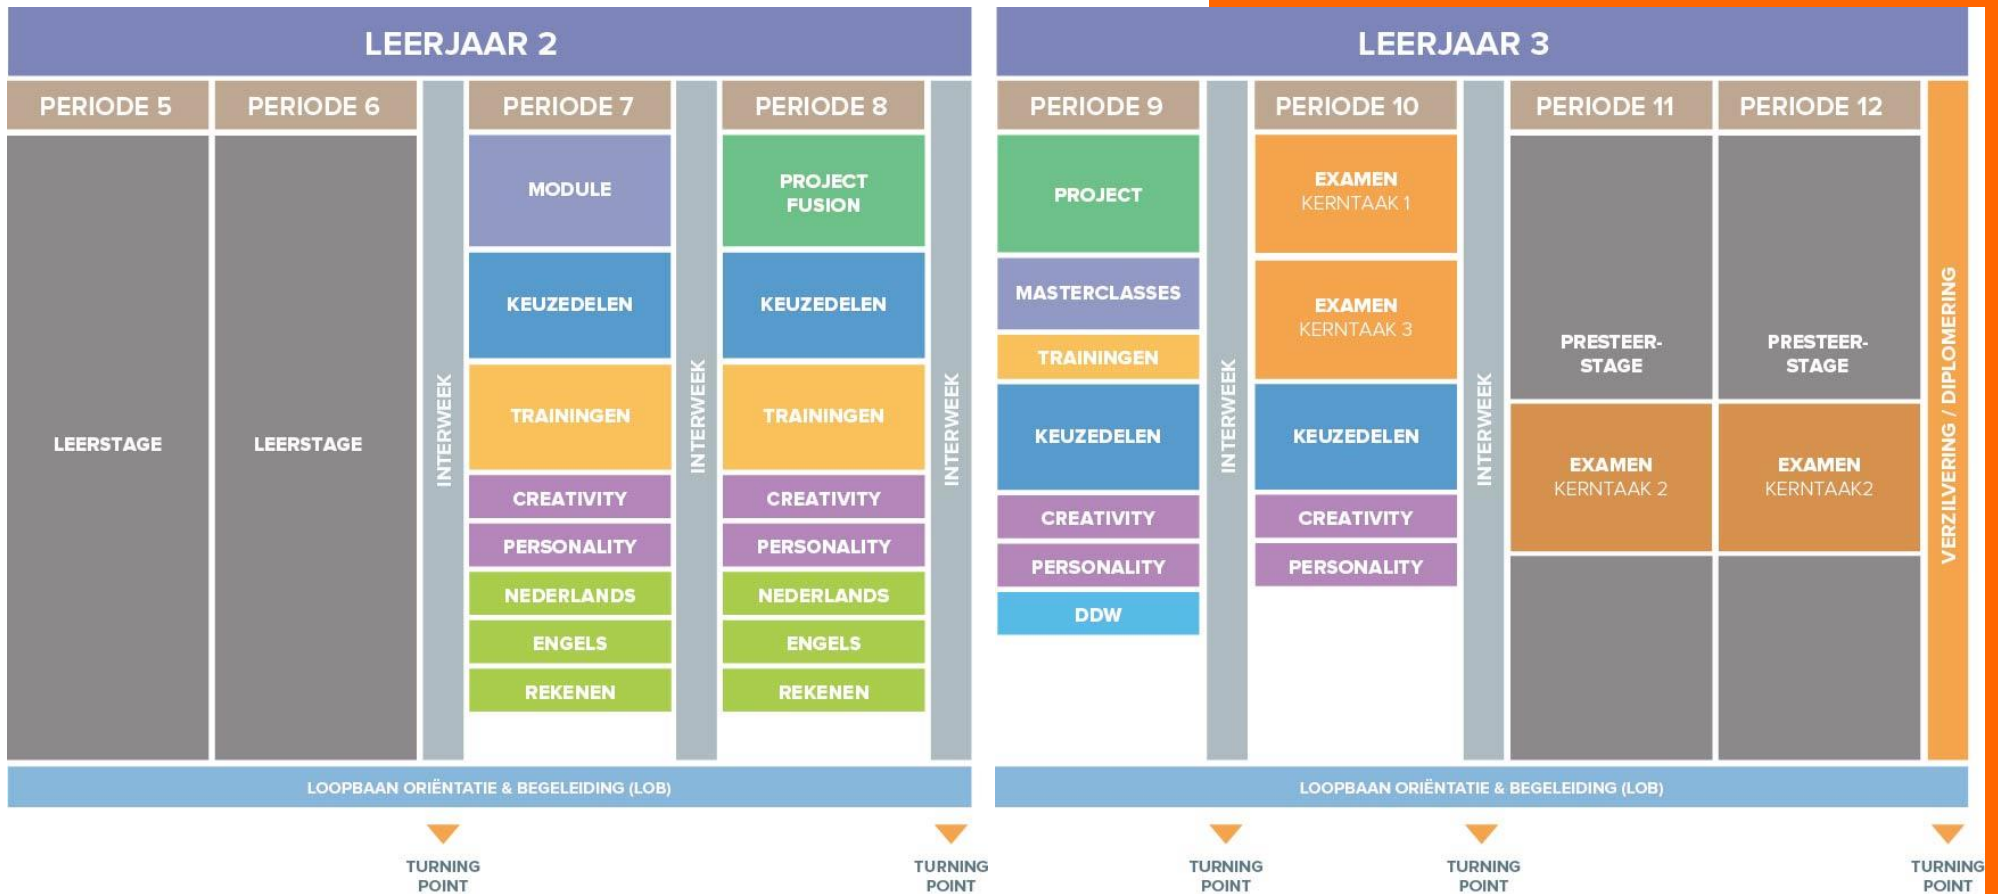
LEERJAAR 2

PERIODE 5

LEERSTAGE

PERIODE 6

LEERSTAGE

INTERWEEK

PERIODE 7

MODULE

KEUZEDELEN

TRAININGEN

CREATIVITY

PERSONALITY

NEDERLANDS

ENGELS

REKENEN

INTERWEEK

PERIODE 8

PROJECT FUSION

KEUZEDELEN

TRAININGEN

CREATIVITY

PERSONALITY

NEDERLANDS

ENGELS

REKENEN

INTERWEEK

LOOPBAAN ORIËNTATIE & BEGELEIDING (LOB)

TURNING POINT

TURNING POINT

LEERJAAR 3

PERIODE 9

PROJECT

MASTERCLASSES

TRAININGEN

KEUZEDELEN

CREATIVITY

PERSONALITY

DDW

INTERWEEK

PERIODE 10

EXAMEN KERNTAAK 1

EXAMEN KERNTAAK 3

KEUZEDELEN

CREATIVITY

PERSONALITY

INTERWEEK

PERIODE 11

PRESTEER-STAGE

EXAMEN KERNTAAK 2

PERIODE 12

PRESTEER-STAGE

EXAMEN KERNTAAK2

VERZILVERING / DIPLOMERING

LOOPBAAN ORIËNTATIE & BEGELEIDING (LOB)

TURNING POINT

TURNING POINT

TURNING POINT